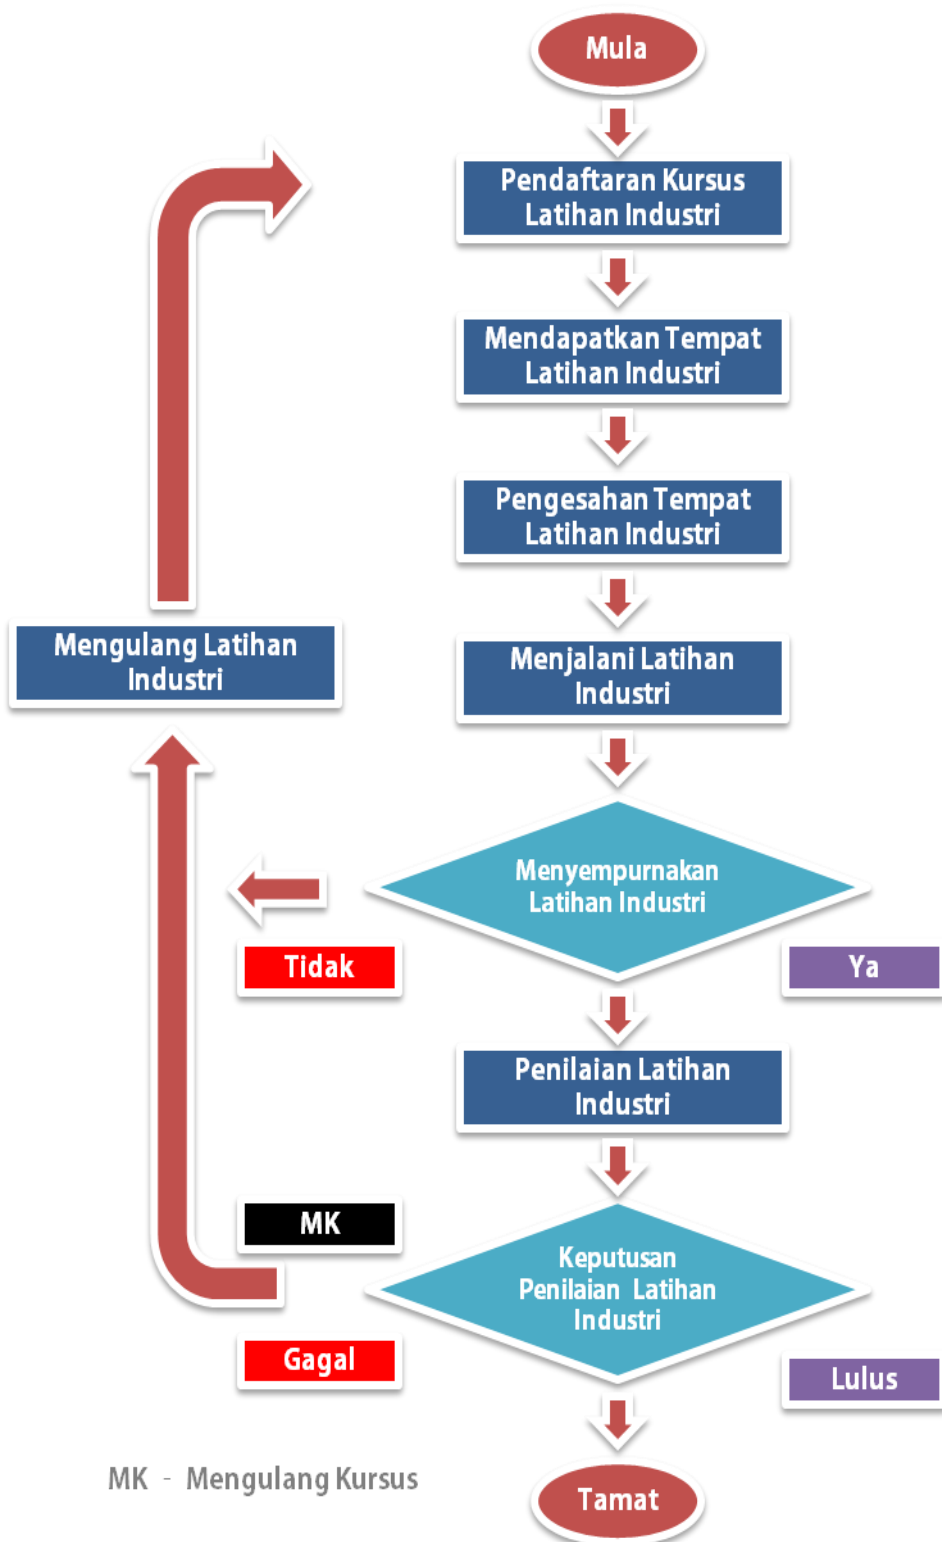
Mula

Pendaftaran Kursus Latihan Industri

Mendapatkan Tempat Latihan Industri

Pengesahan Tempat Latihan Industri

Menjalani Latihan Industri

Mengulang Latihan Industri

Menyempurnakan Latihan Industri

Tidak

Ya

Penilaian Latihan Industri

MK

Keputusan Penilaian Latihan Industri

Gagal

Lulus

MK - Mengulang Kursus

Tamat